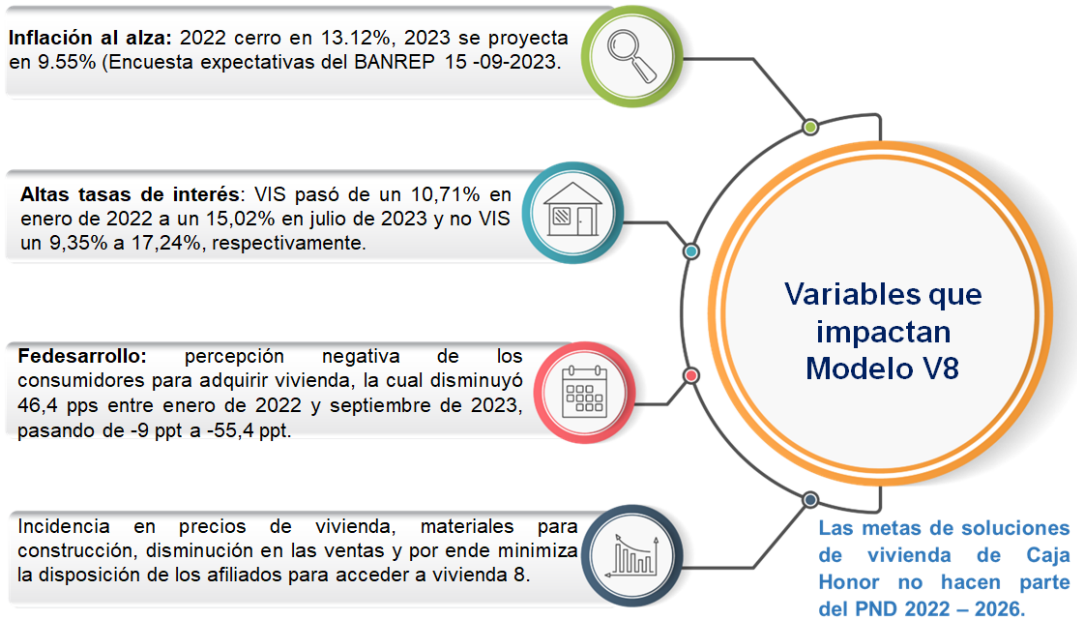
**Inflación al alza:** 2022 cerro en 13.12%, 2023 se proyecta en 9.55% (Encuesta expectativas del BANREP 15 -09-2023.

**Altas tasas de interés**: VIS pasó de un 10,71% en enero de 2022 a un 15,02% en julio de 2023 y no VIS un 9,35% a 17,24%, respectivamente.

**Fedesarrollo:** percepción negativa de los consumidores para adquirir vivienda, la cual disminuyó 46,4 pps entre enero de 2022 y septiembre de 2023, pasando de -9 ppt a -55,4 ppt.

Incidencia en precios de vivienda, materiales para construcción, disminución en las ventas y por ende minimiza la disposición de los afiliados para acceder a vivienda 8.

Variables que impactan Modelo V8

Las metas de soluciones de vivienda de Caja Honor no hacen parte del PND 2022 – 2026.